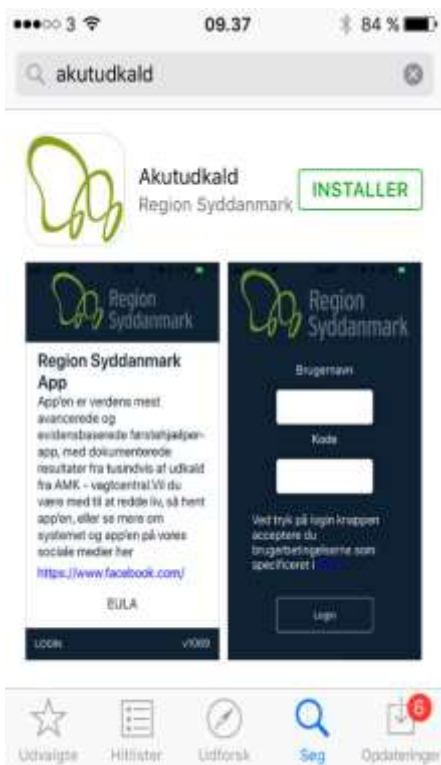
●●●○○ 3 09.37 84 %

akutudkald

Akutudkald
Region Syddanmark
INSTALLER

Region Syddanmark

Region Syddanmark App
App'en er verdens mest avancerede og evidensbaserede førstehjælper-app, med dokumenterede resultater fra tusindvis af udkald fra AMK – vagtcentral.Vil du være med til at redde liv, så hent app'en, eller se mere om systemet og app'en på vores sociale medier her

https://www.facebook.com/

EULA

LOGIN
v1000

Region Syddanmark

Brugernavn

Kode

Ved tryk på login knappen accepterer du brugerbetingelserne som specificeret i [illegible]

Login

Udvalgte
Hitlister
Udforsk
Søg
6
Opdateringer